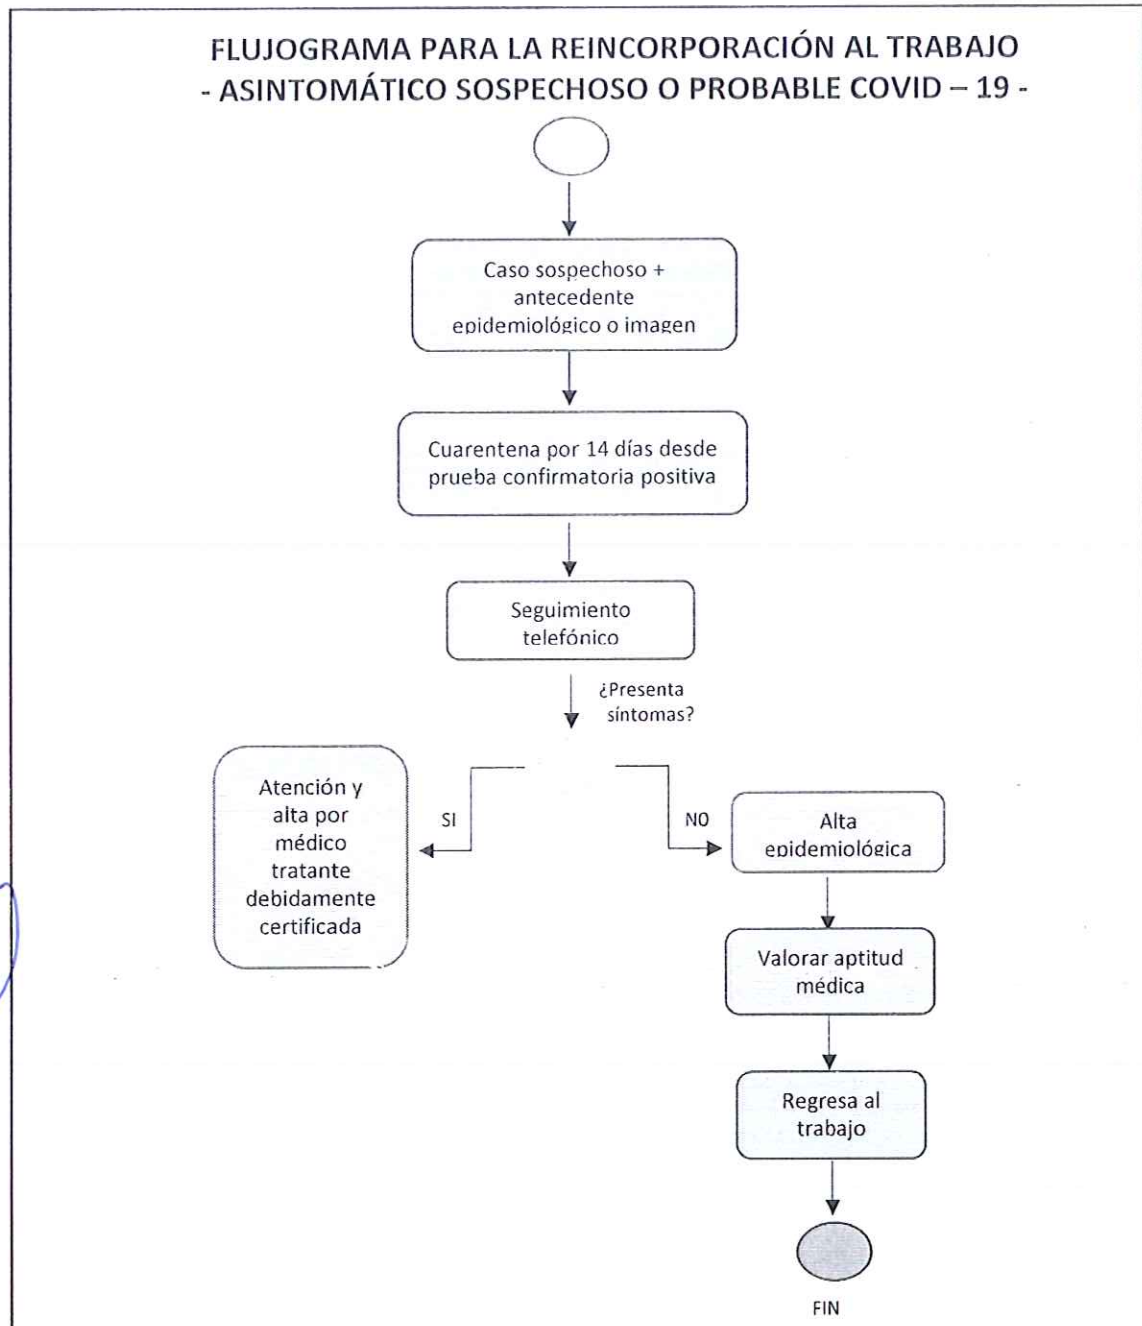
FLUJOGRAMA PARA LA REINCORPORACIÓN AL TRABAJO
- ASINTOMÁTICO SOSPECHOSO O PROBABLE COVID – 19 -

Caso sospechoso + antecedente epidemiológico o imagen

Cuarentena por 14 días desde prueba confirmatoria positiva

Seguimiento telefónico

¿Presenta síntomas?

SI

Atención y alta por médico tratante debidamente certificada

NO

Alta epidemiológica

Valorar aptitud médica

Regresa al trabajo

FIN